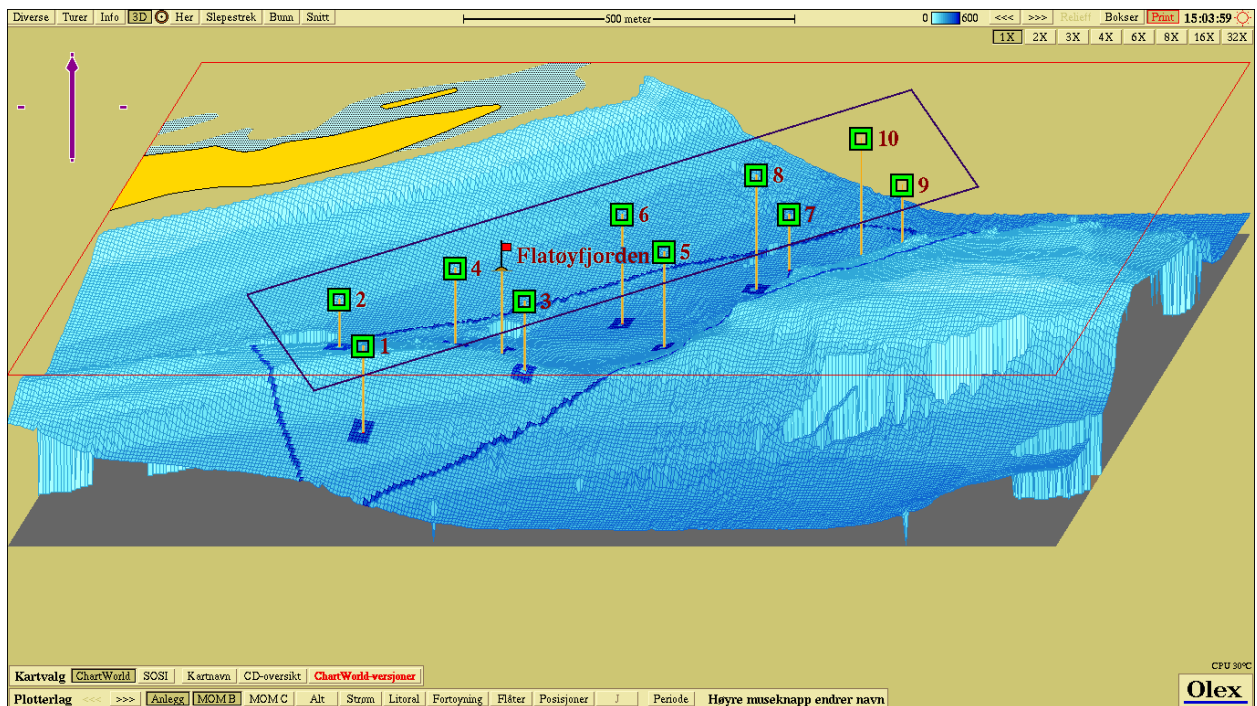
Diverse | Turer | Info | 3D | Her | Slepestrek | Bunn | Snitt

500 meter

0 600 <<< >>> Relieff Bokser Print 15:03:59

1X 2X 3X 4X 6X 8X 16X 32X

10
8
9
7
6
5
Flatøyfjorden
4
3
2
1

CPU 30°C

Kartvalg | ChartWorld | SOSI | Kartnavn | CD-oversikt | ChartWorld-versjoner

Plotterlag | <<< | >>> | Anlegg | MOM B | MOM C | Alt | Strøm | Litoral | Fortøyning | Flåter | Posisjoner | J | Periode | Høyre museknapp endrer navn

Olex